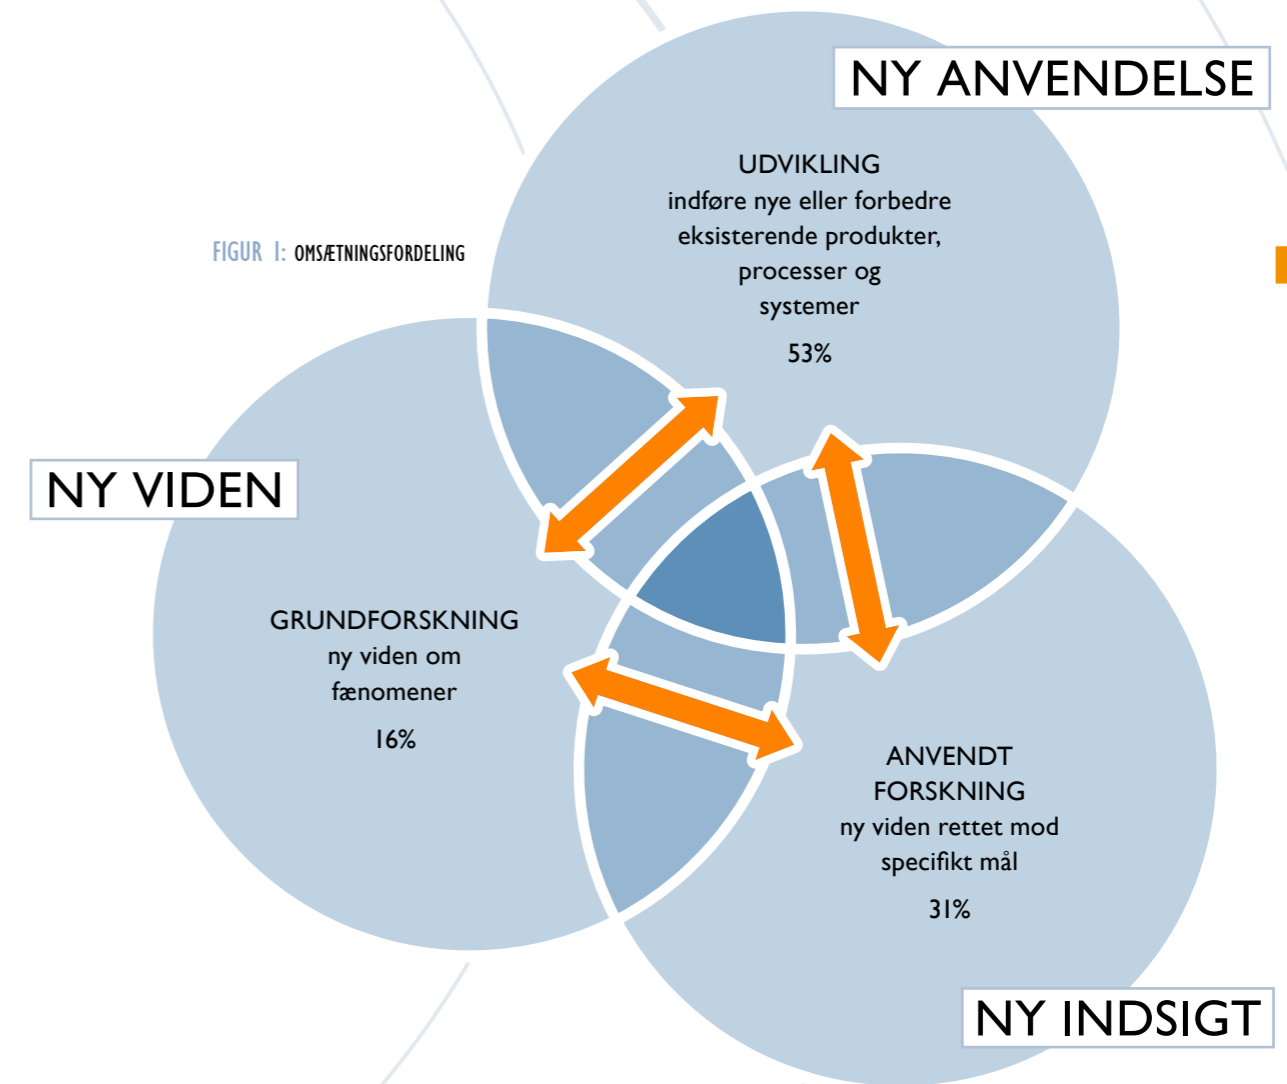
NY ANVENDELSE

UDVIKLING
indføre nye eller forbedre eksisterende produkter, processer og systemer

53%

FIGUR 1: OMSÆTNINGSFORDELING

NY VIDEN

GRUNDFORSKNING
ny viden om fænomener

16%

ANVENDT FORSKNING
ny viden rettet mod specifikt mål

31%

NY INDSIGT